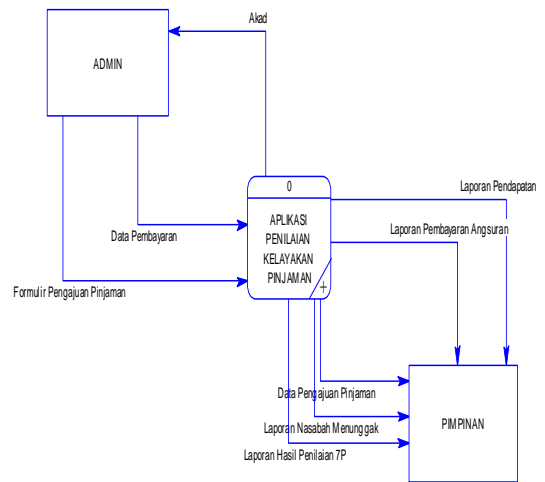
Akad

ADMIN

0

APLIKASI PENILAIAN KELAYAKAN PINJAMAN

Laporan Pendapatan

Laporan Pembayaran Angsuran

Data Pembayaran

Formulir Pengajuan Pinjaman

Data Pengajuan Pinjaman

Laporan Nasabah Menunggak

Laporan Hasil Penilaian 7P

PIMPINAN